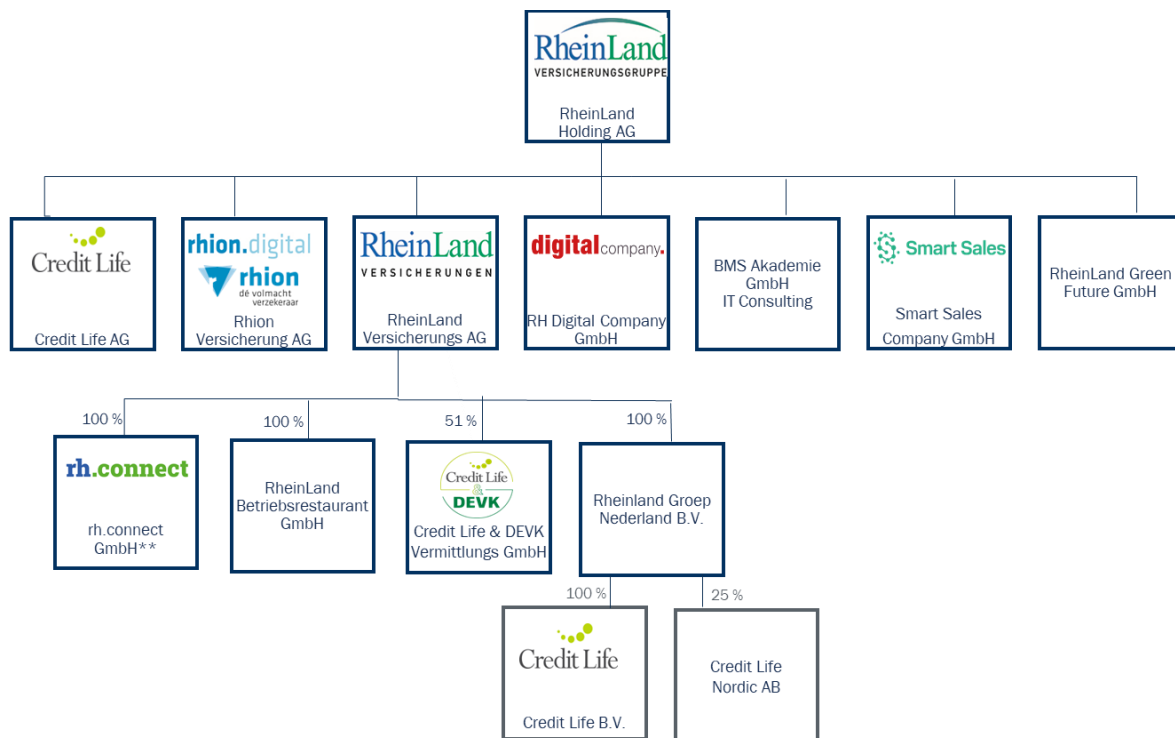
RheinLand
VERSICHERUNGSGRUPPE

RheinLand Holding AG

Credit Life

Credit Life AG

rhion.digital

rhion
dé volmacht verzekeraar

Rhion Versicherung AG

RheinLand
VERSICHERUNGEN

RheinLand Versicherungs AG

digital company.

RH Digital Company GmbH

BMS Akademie GmbH IT Consulting

Smart Sales

Smart Sales Company GmbH

RheinLand Green Future GmbH

100 %

rh.connect

rh.connect GmbH**

100 %

RheinLand Betriebsrestaurant GmbH

51 %

Credit Life & DEVK

Credit Life & DEVK Vermittlungs GmbH

100 %

Rheinland Groep Nederland B.V.

100 %

Credit Life

Credit Life B.V.

25 %

Credit Life Nordic AB